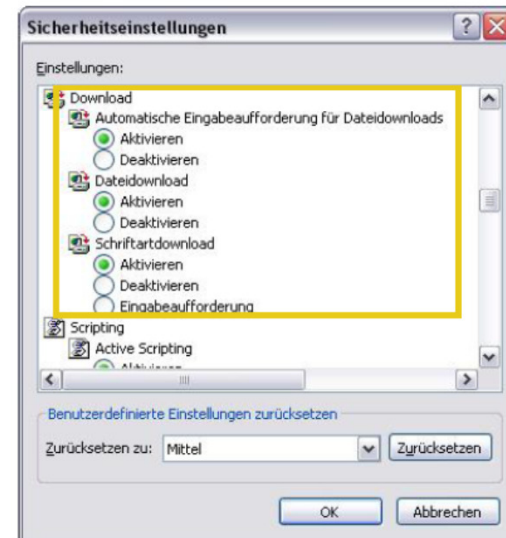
Sicherheitseinstellungen

Einstellungen:

Download
Automatische Eingabeaufforderung für Dateidownloads
Aktivieren
Deaktivieren
Dateidownload
Aktivieren
Deaktivieren
Schriftartdownload
Aktivieren
Deaktivieren
Eingabeaufforderung
Scripting
Active Scripting
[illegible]

Benutzerdefinierte Einstellungen zurücksetzen

Zurücksetzen zu: Mittel

Zurücksetzen

OK

Abbrechen